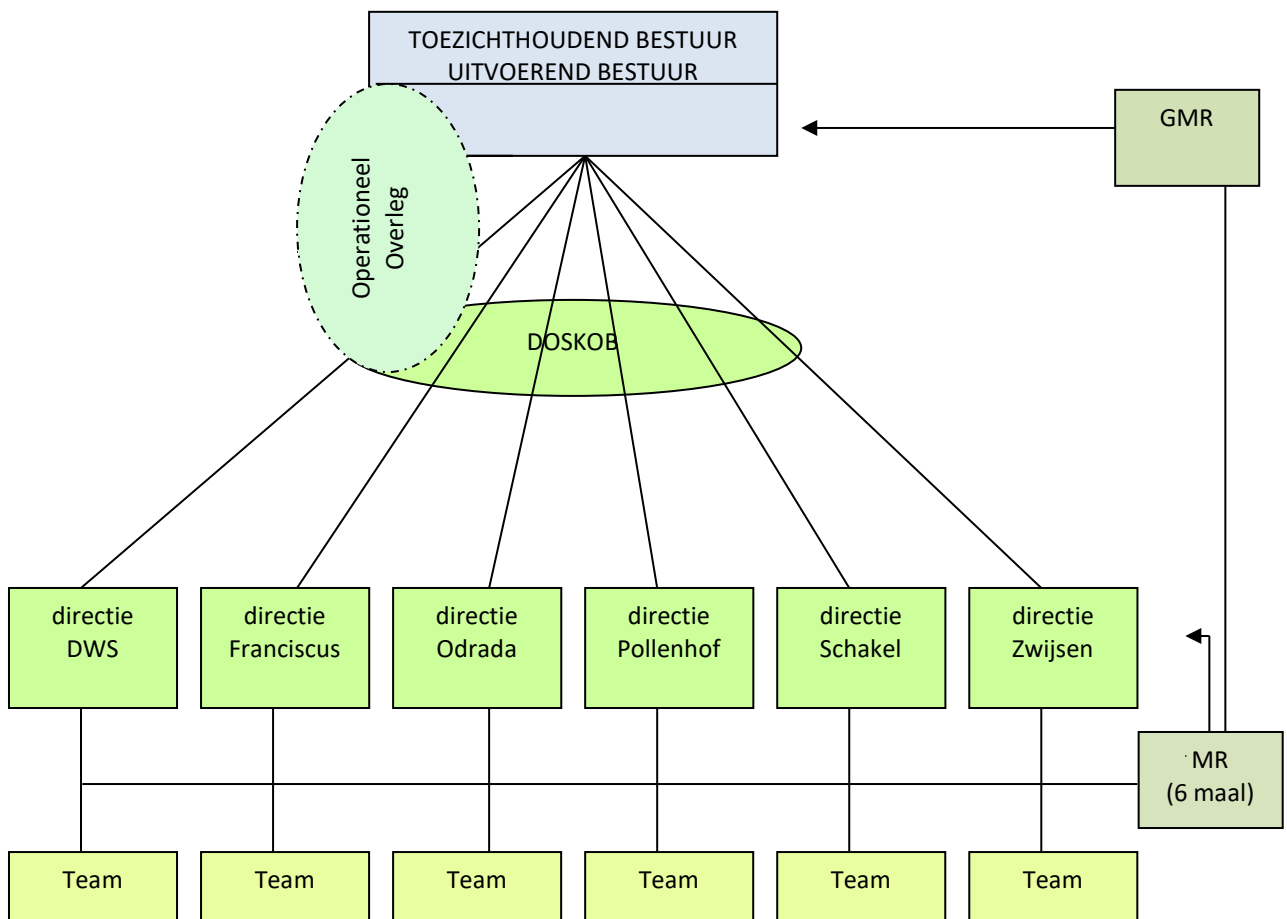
TOEZICHTHOUDEND BESTUUR
UITVOEREND BESTUUR

GMR

Operationeel Overleg

DOSKOB

directie DWS

directie Franciscus

directie Odrada

directie Pollenhof

directie Schakel

directie Zwijsen

MR (6 maal)

Team

Team

Team

Team

Team

Team